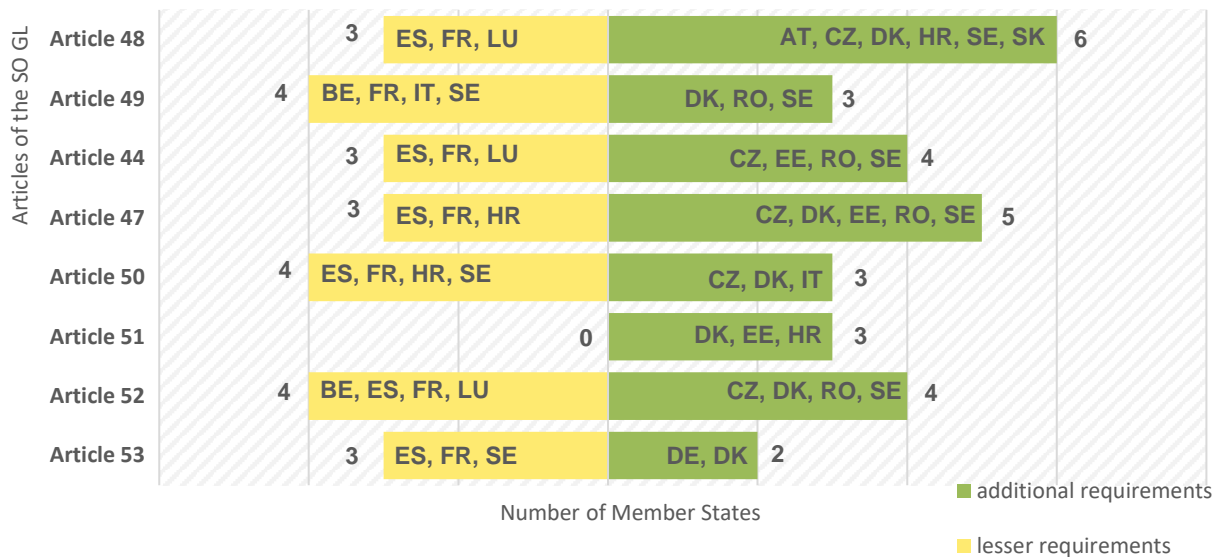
Articles of the SO GL

| | lesser requirements | | additional requirements | |
|---|---|---|---|---|
| Article 48 | 3 | ES, FR, LU | AT, CZ, DK, HR, SE, SK | 6 |
| Article 49 | 4 | BE, FR, IT, SE | DK, RO, SE | 3 |
| Article 44 | 3 | ES, FR, LU | CZ, EE, RO, SE | 4 |
| Article 47 | 3 | ES, FR, HR | CZ, DK, EE, RO, SE | 5 |
| Article 50 | 4 | ES, FR, HR, SE | CZ, DK, IT | 3 |
| Article 51 | 0 | | DK, EE, HR | 3 |
| Article 52 | 4 | BE, ES, FR, LU | CZ, DK, RO, SE | 4 |
| Article 53 | 3 | ES, FR, SE | DE, DK | 2 |

Number of Member States

additional requirements

lesser requirements